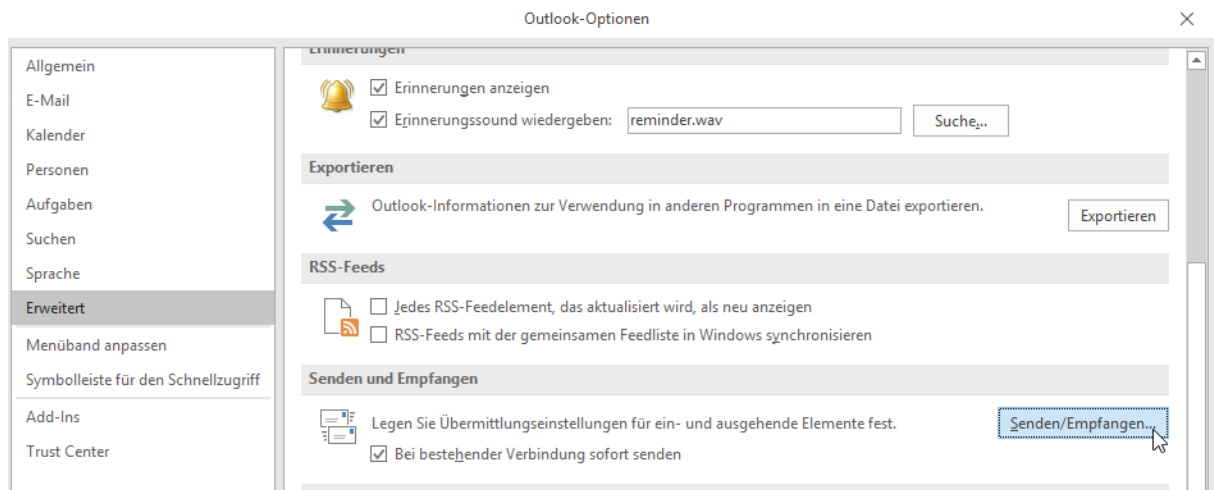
Outlook-Optionen

Allgemein
E-Mail
Kalender
Personen
Aufgaben
Suchen
Sprache
Erweitert
Menüband anpassen
Symbolleiste für den Schnellzugriff
Add-Ins
Trust Center

Erinnerungen

Erinnerungen anzeigen
Erinnerungssound wiedergeben: reminder.wav Suche...

Exportieren

Outlook-Informationen zur Verwendung in anderen Programmen in eine Datei exportieren. Exportieren

RSS-Feeds

Jedes RSS-Feedelement, das aktualisiert wird, als neu anzeigen
RSS-Feeds mit der gemeinsamen Feedliste in Windows synchronisieren

Senden und Empfangen

Legen Sie Übermittlungseinstellungen für ein- und ausgehende Elemente fest. Senden/Empfangen...
Bei bestehender Verbindung sofort senden